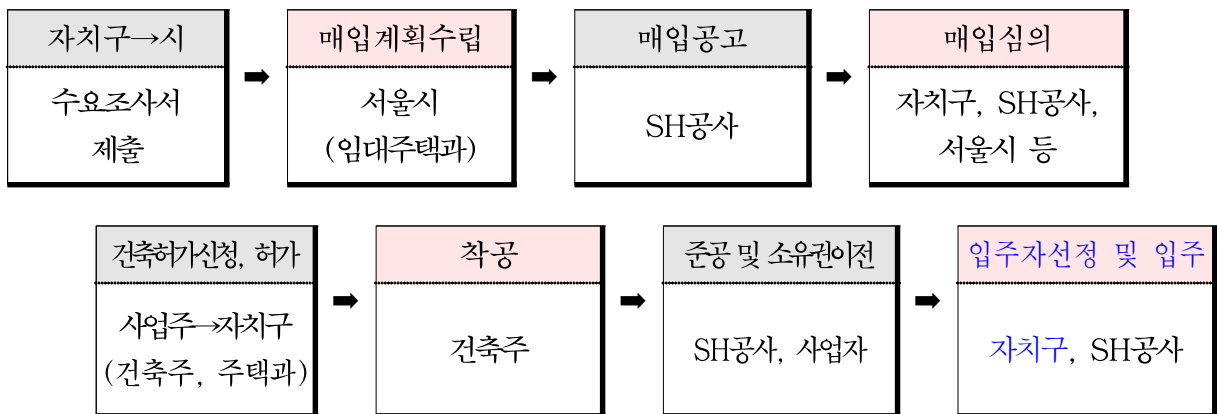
자치구→시

수요조사서 제출

➡

매입계획수립

서울시 (임대주택과)

➡

매입공고

SH공사

➡

매입심의

자치구, SH공사, 서울시 등

건축허가신청, 허가

사업주→자치구 (건축주, 주택과)

➡

착공

건축주

➡

준공 및 소유권이전

SH공사, 사업자

➡

입주자선정 및 입주

자치구, SH공사